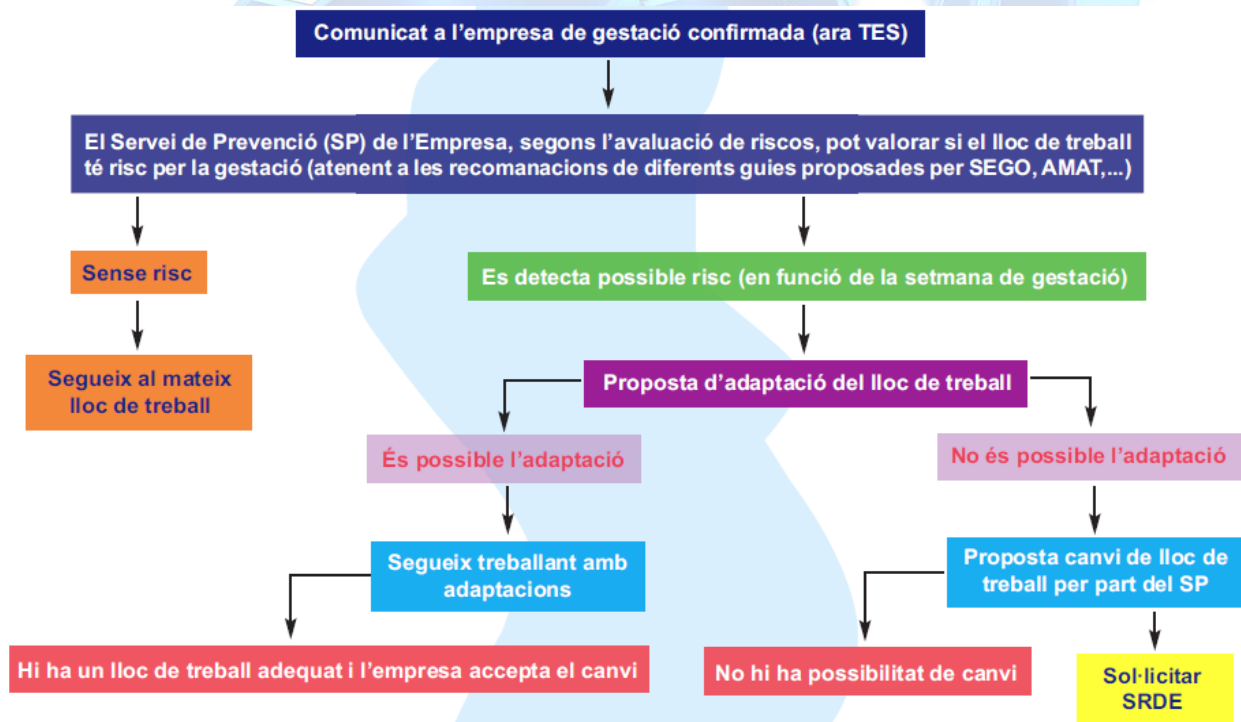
Comunicat a l'empresa de gestació confirmada (ara TES)

El Servei de Prevenció (SP) de l'Empresa, segons l'avaluació de riscos, pot valorar si el lloc de treball té risc per la gestació (atenent a les recomanacions de diferents guies proposades per SEGO, AMAT,...)

Sense risc

Segueix al mateix lloc de treball

Es detecta possible risc (en funció de la setmana de gestació)

Proposta d'adaptació del lloc de treball

És possible l'adaptació

No és possible l'adaptació

Segueix treballant amb adaptacions

Proposta canvi de lloc de treball per part del SP

Hi ha un lloc de treball adequat i l'empresa accepta el canvi

No hi ha possibilitat de canvi

Sol·licitar SRDE